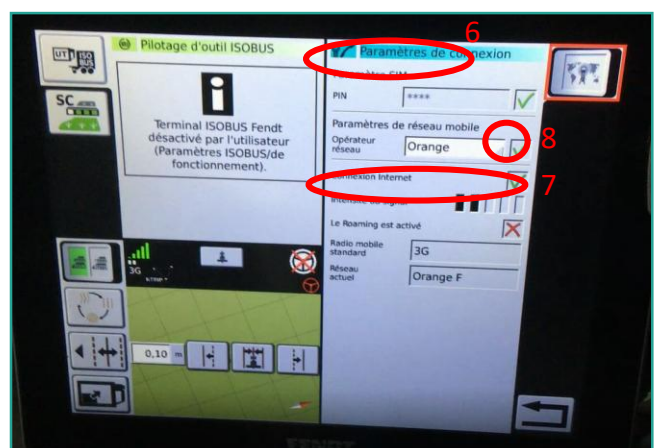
UT ISO BUS

SC

Pilotage d'outil ISOBUS

Terminal ISOBUS Fendt désactivé par l'utilisateur (Paramètres ISOBUS/de fonctionnement).

3G

0,10 m

6

Paramètres de connexion

Paramètre SIM

PIN ****

Paramètres de réseau mobile

Opérateur réseau Orange

8

Connexion Internet

7

Intensité du signal

Le Roaming est activé

Radio mobile standard 3G

Réseau actuel Orange F

FENDT